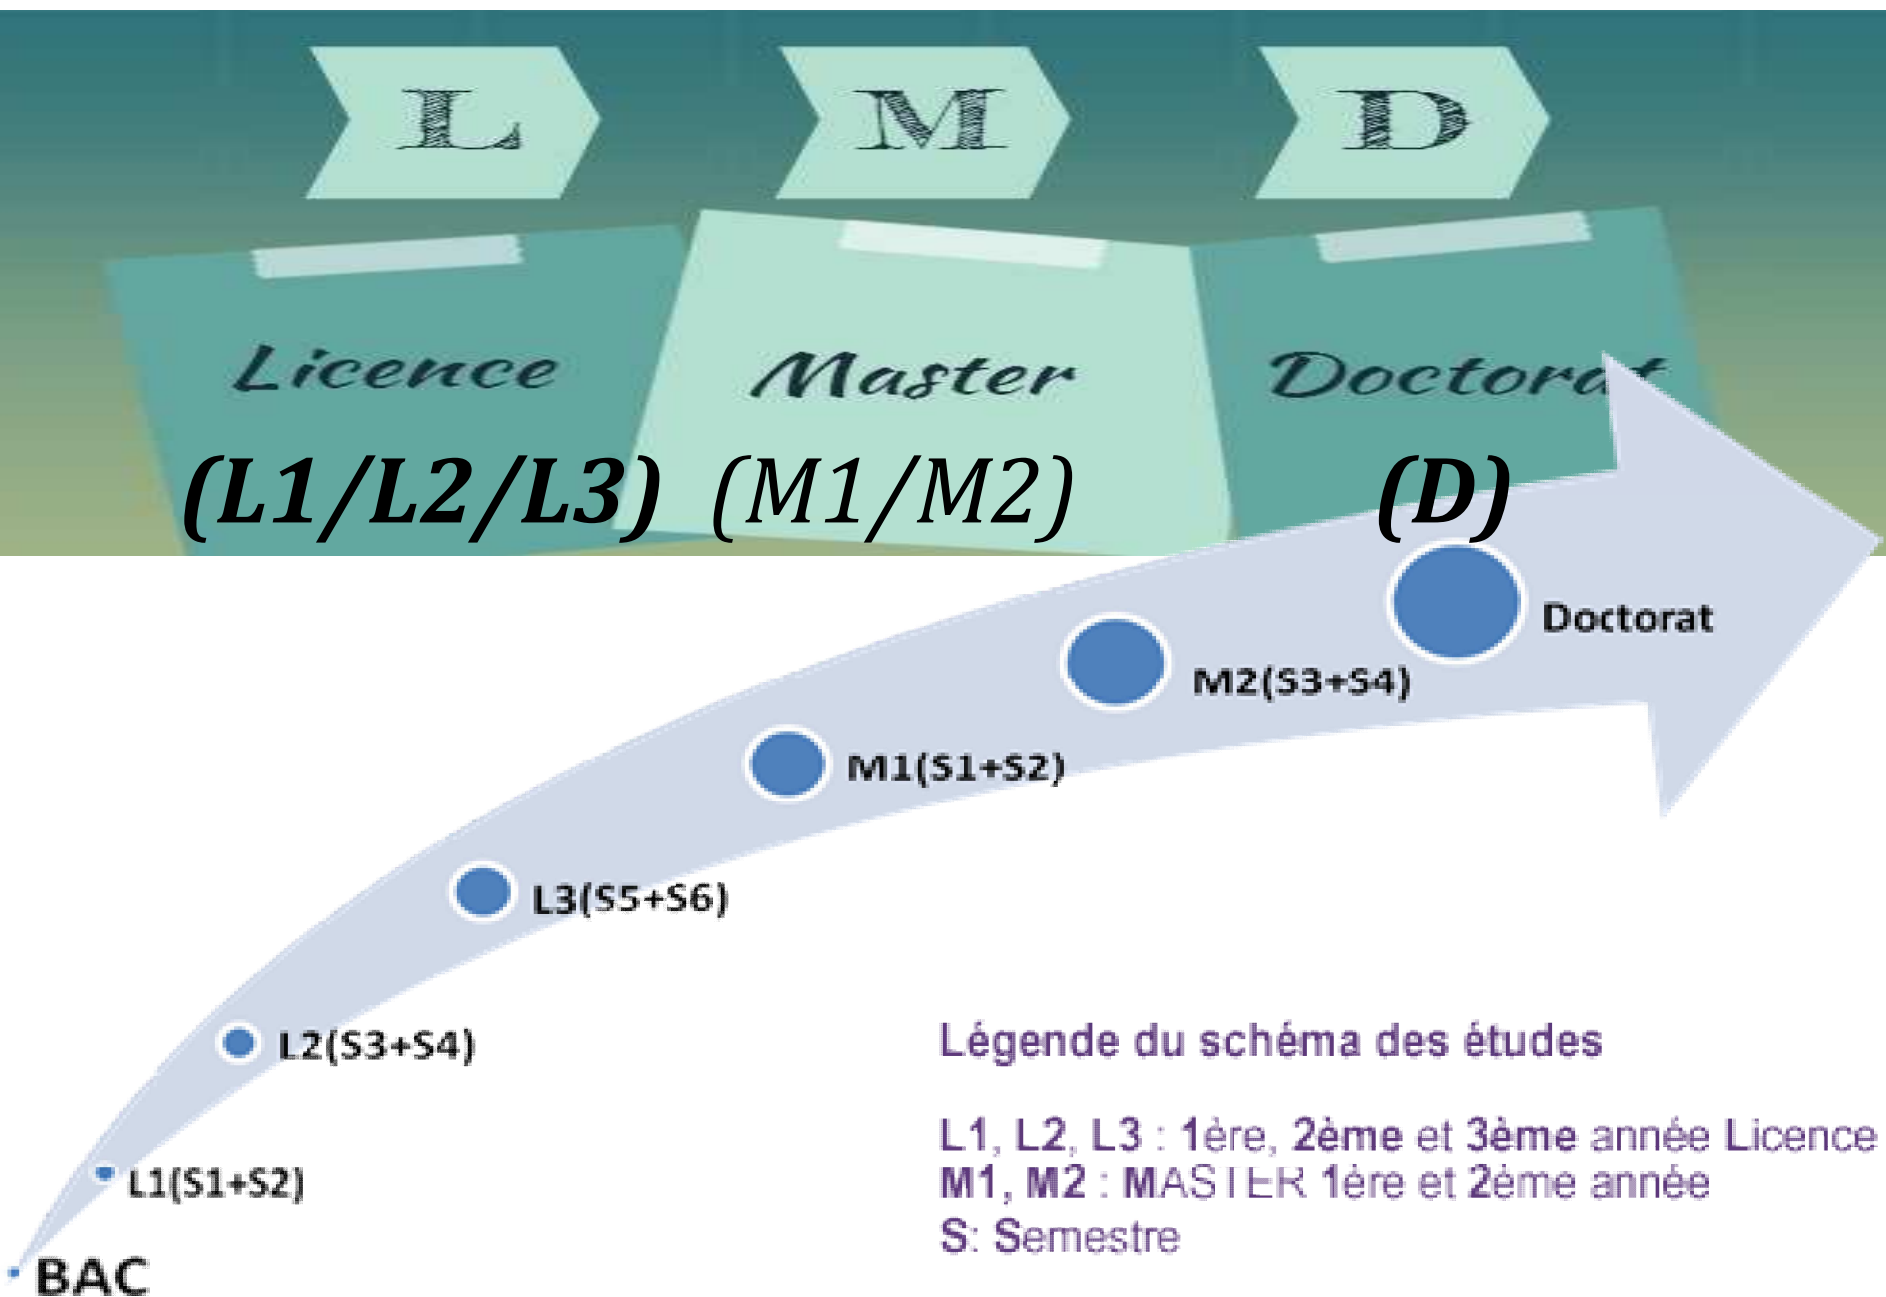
L M D

Licence Master Doctora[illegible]

(L1/L2/L3) (M1/M2) (D)

Doctorat

M2(S3+S4)

M1(S1+S2)

L3(S5+S6)

L2(S3+S4)

L1(S1+S2)

BAC

Légende du schéma des études

L1, L2, L3 : 1ère, 2ème et 3ème année Licence
M1, M2 : MASTER 1ére et 2ème année
S: Semestre